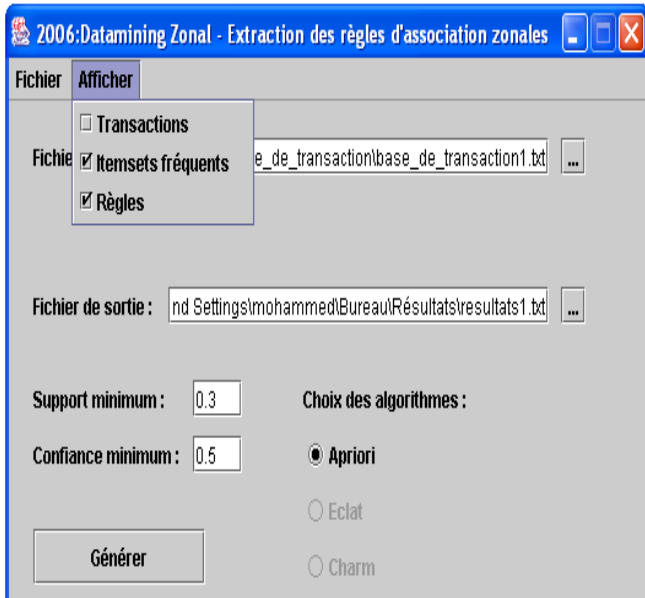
2006:Datamining Zonal - Extraction des règles d'association zonales

Fichier Afficher

Transactions
Itemsets fréquents
Règles

Fichie

e_de_transaction\base_de_transaction1.txt

...

Fichier de sortie :

nd Settings\mohammed\Bureau\Résultats\resultats1.txt

...

Support minimum :

0.3

Confiance minimum :

0.5

Choix des algorithmes :

Apriori

Eclat

Charm

Générer